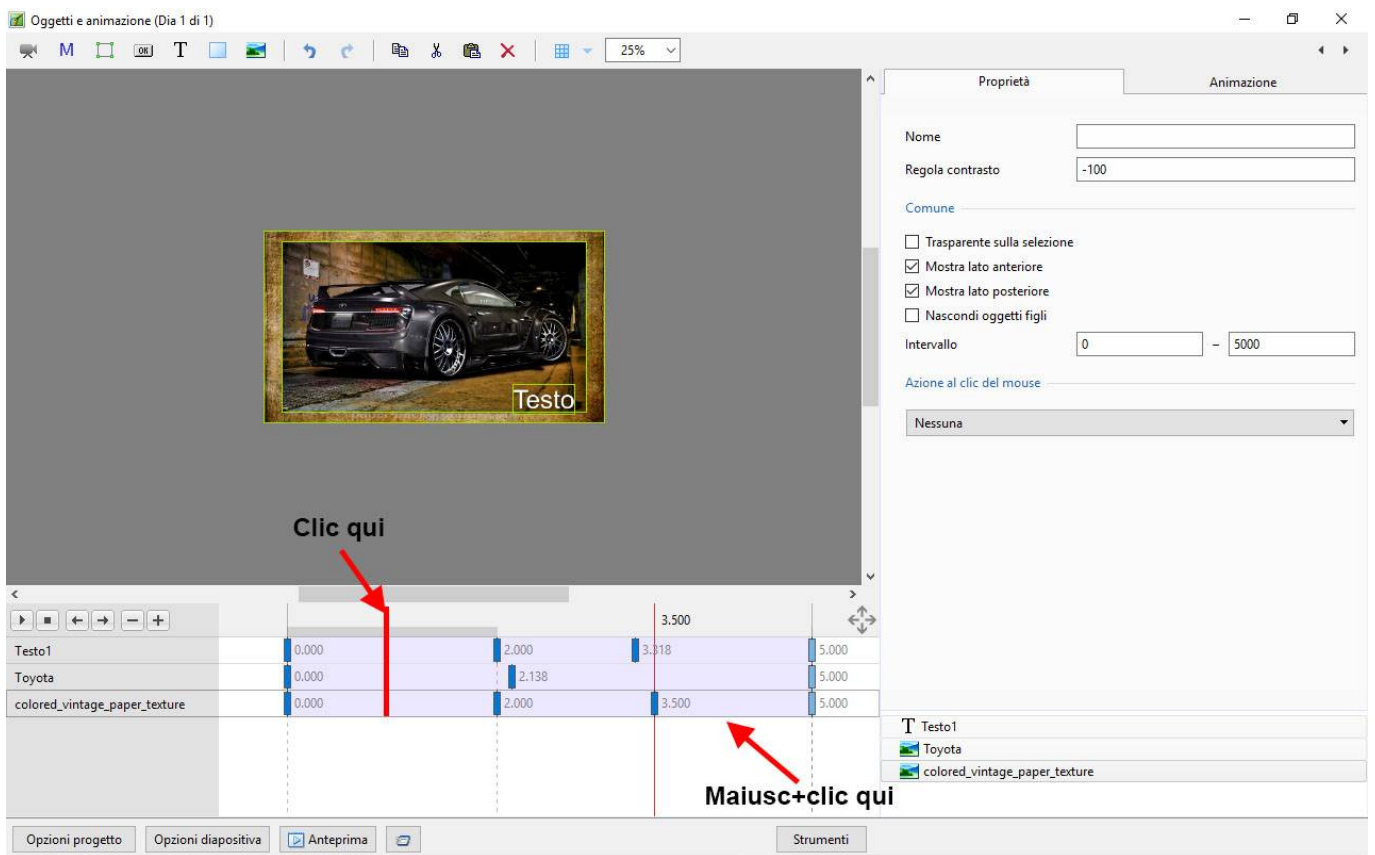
Oggetti e animazione (Dia 1 di 1)

M T OK 25%

Proprietà
Animazione

Nome
Regola contrasto -100

Comune

Trasparente sulla selezione
Mostra lato anteriore
Mostra lato posteriore
Nascondi oggetti figli
Intervallo 0 – 5000

Azione al clic del mouse

Nessuna

Testo

Clic qui

3.500

| | | | | |
|---|---|---|---|---|
| Testo1 | 0.000 | 2.000 | 3.318 | 5.000 |
| Toyota | 0.000 | 2.138 | | 5.000 |
| colored_vintage_paper_texture | 0.000 | 2.000 | 3.500 | 5.000 |

Testo1
Toyota
colored_vintage_paper_texture

Maiusc+clic qui

Opzioni progetto
Opzioni diapositiva
Anteprima
Strumenti